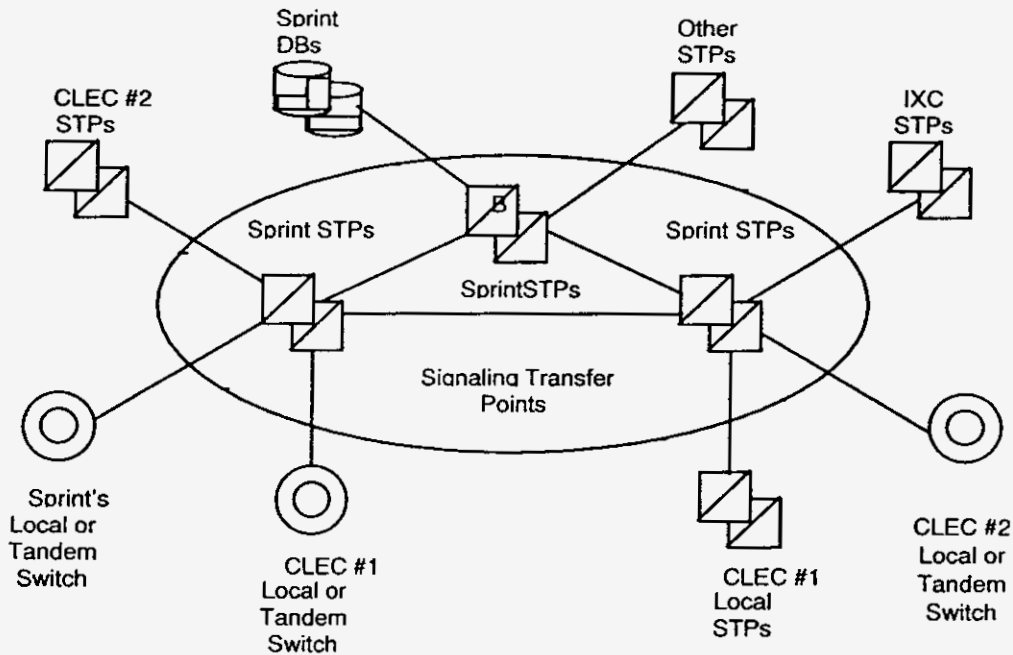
Sprint DBs

Other STPs

CLEC #2 STPs

IXC STPs

B

Sprint STPs

Sprint STPs

SprintSTPs

Signaling Transfer Points

Sprint's Local or Tandem Switch

CLEC #1 Local or Tandem Switch

CLEC #1 Local STPs

CLEC #2 Local or Tandem Switch